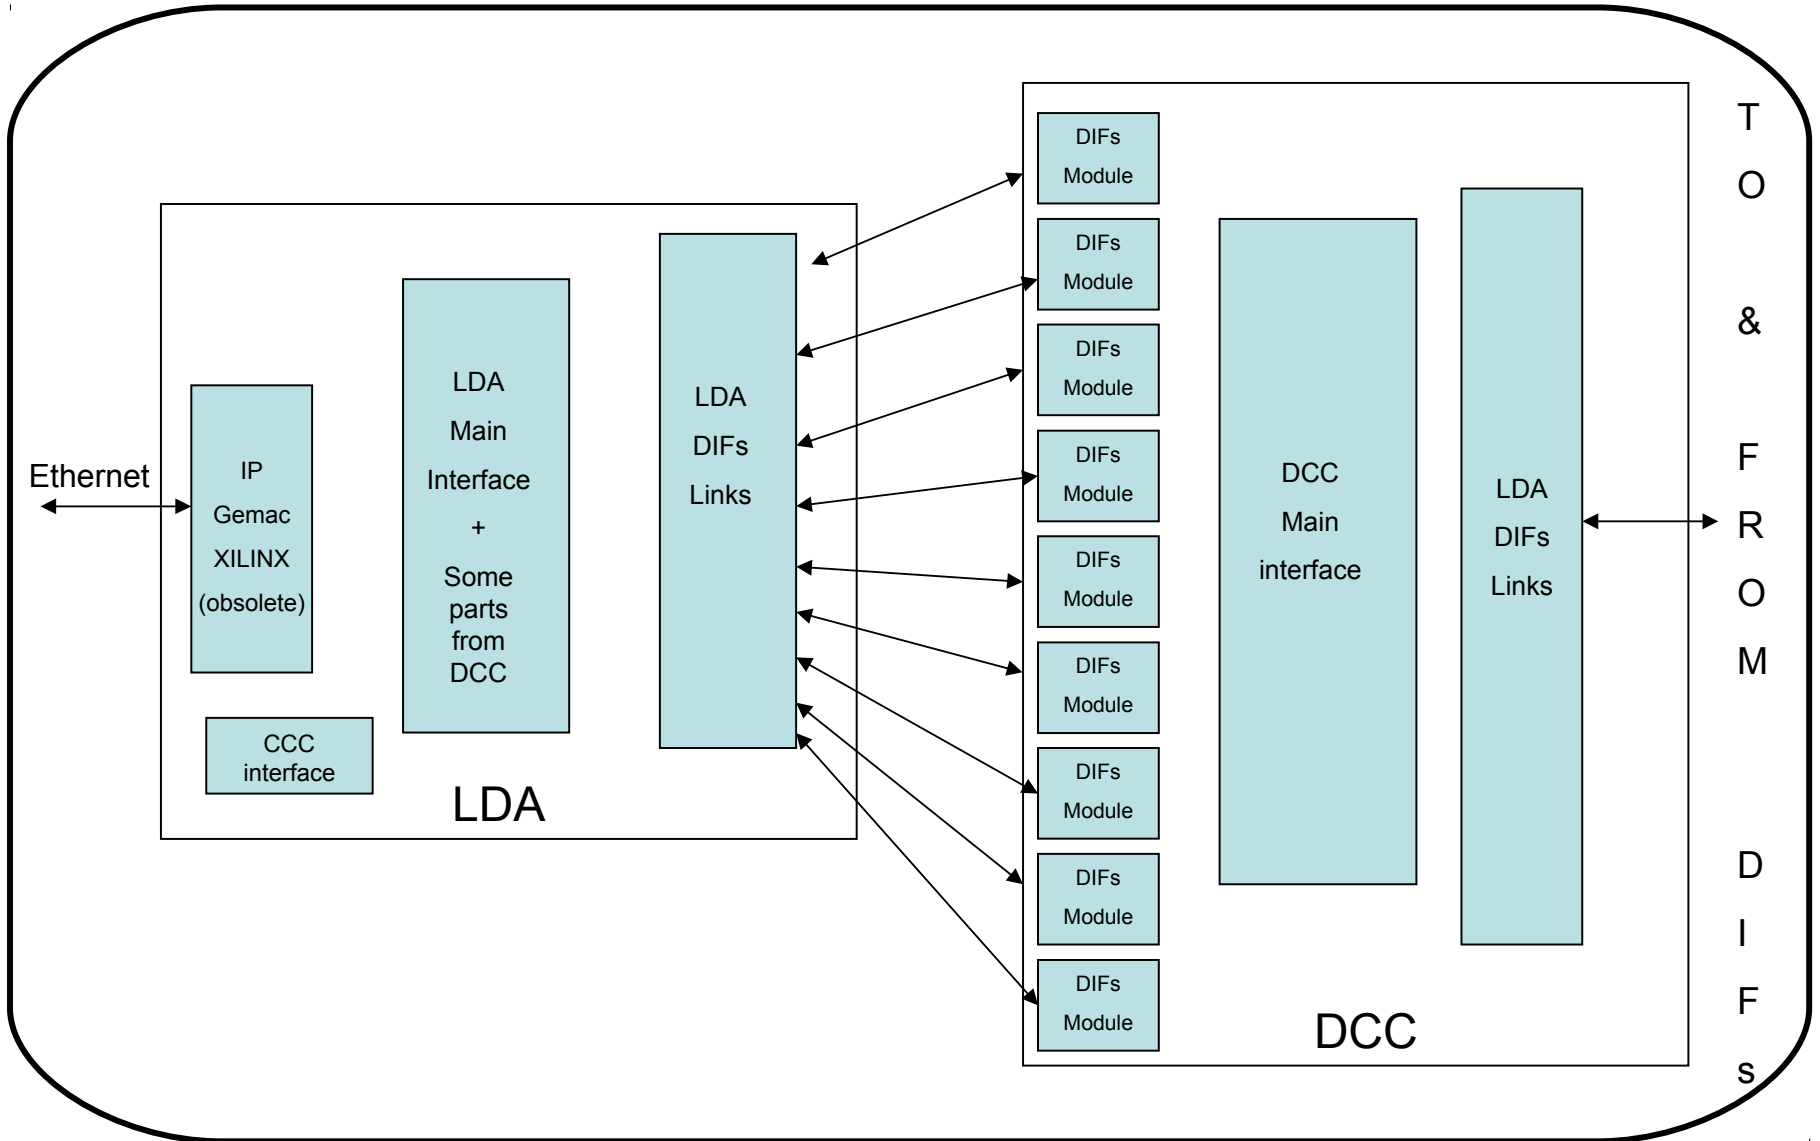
Ethernet

IP
Gemac
XILINX
(obsolete)

CCC
interface

LDA
Main
Interface
+
Some
parts
from
DCC

LDA
DIFs
Links

LDA

DIFs
Module

DIFs
Module

DIFs
Module

DIFs
Module

DIFs
Module

DIFs
Module

DIFs
Module

DIFs
Module

DIFs
Module

DCC
Main
interface

LDA
DIFs
Links

DCC

T
O
&
F
R
O
M
D
I
F
s